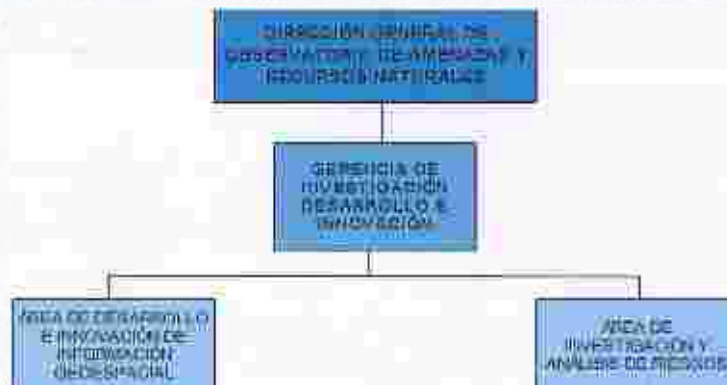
DIRECCIÓN GENERAL DE OBSERVATORIO DE AMENAZAS Y RECURSOS NATURALES

GERENCIA DE INVESTIGACIÓN DESARROLLO E INNOVACIÓN

ÁREA DE DESARROLLO E INNOVACIÓN DE INFORMACIÓN GEOESPACIAL

ÁREA DE INVESTIGACIÓN Y ANÁLISIS DE RIESGOS